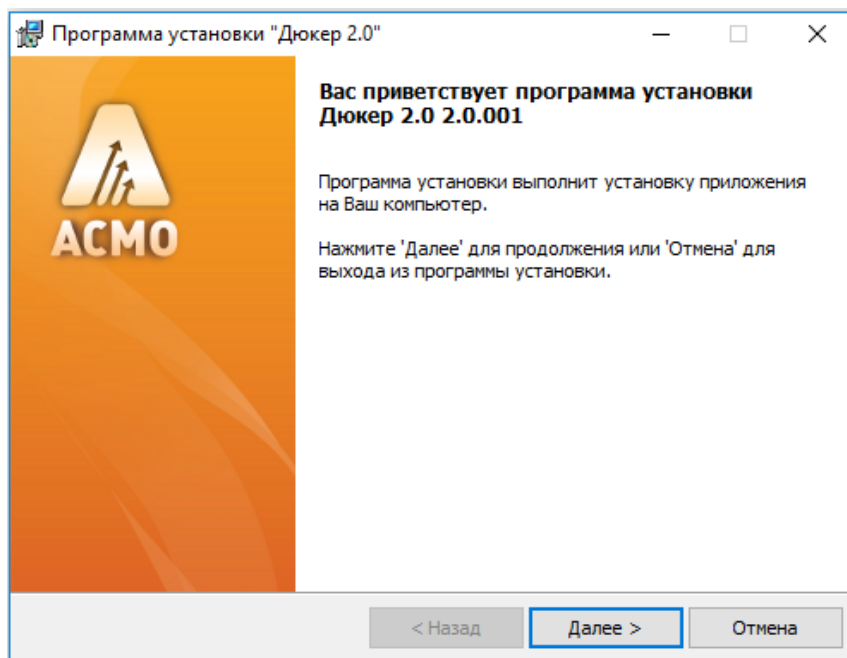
Программа установки "Дюкер 2.0"

АСМО

Вас приветствует программа установки Дюкер 2.0 2.0.001

Программа установки выполнит установку приложения на Ваш компьютер.

Нажмите 'Далее' для продолжения или 'Отмена' для выхода из программы установки.

< Назад
Далее >
Отмена